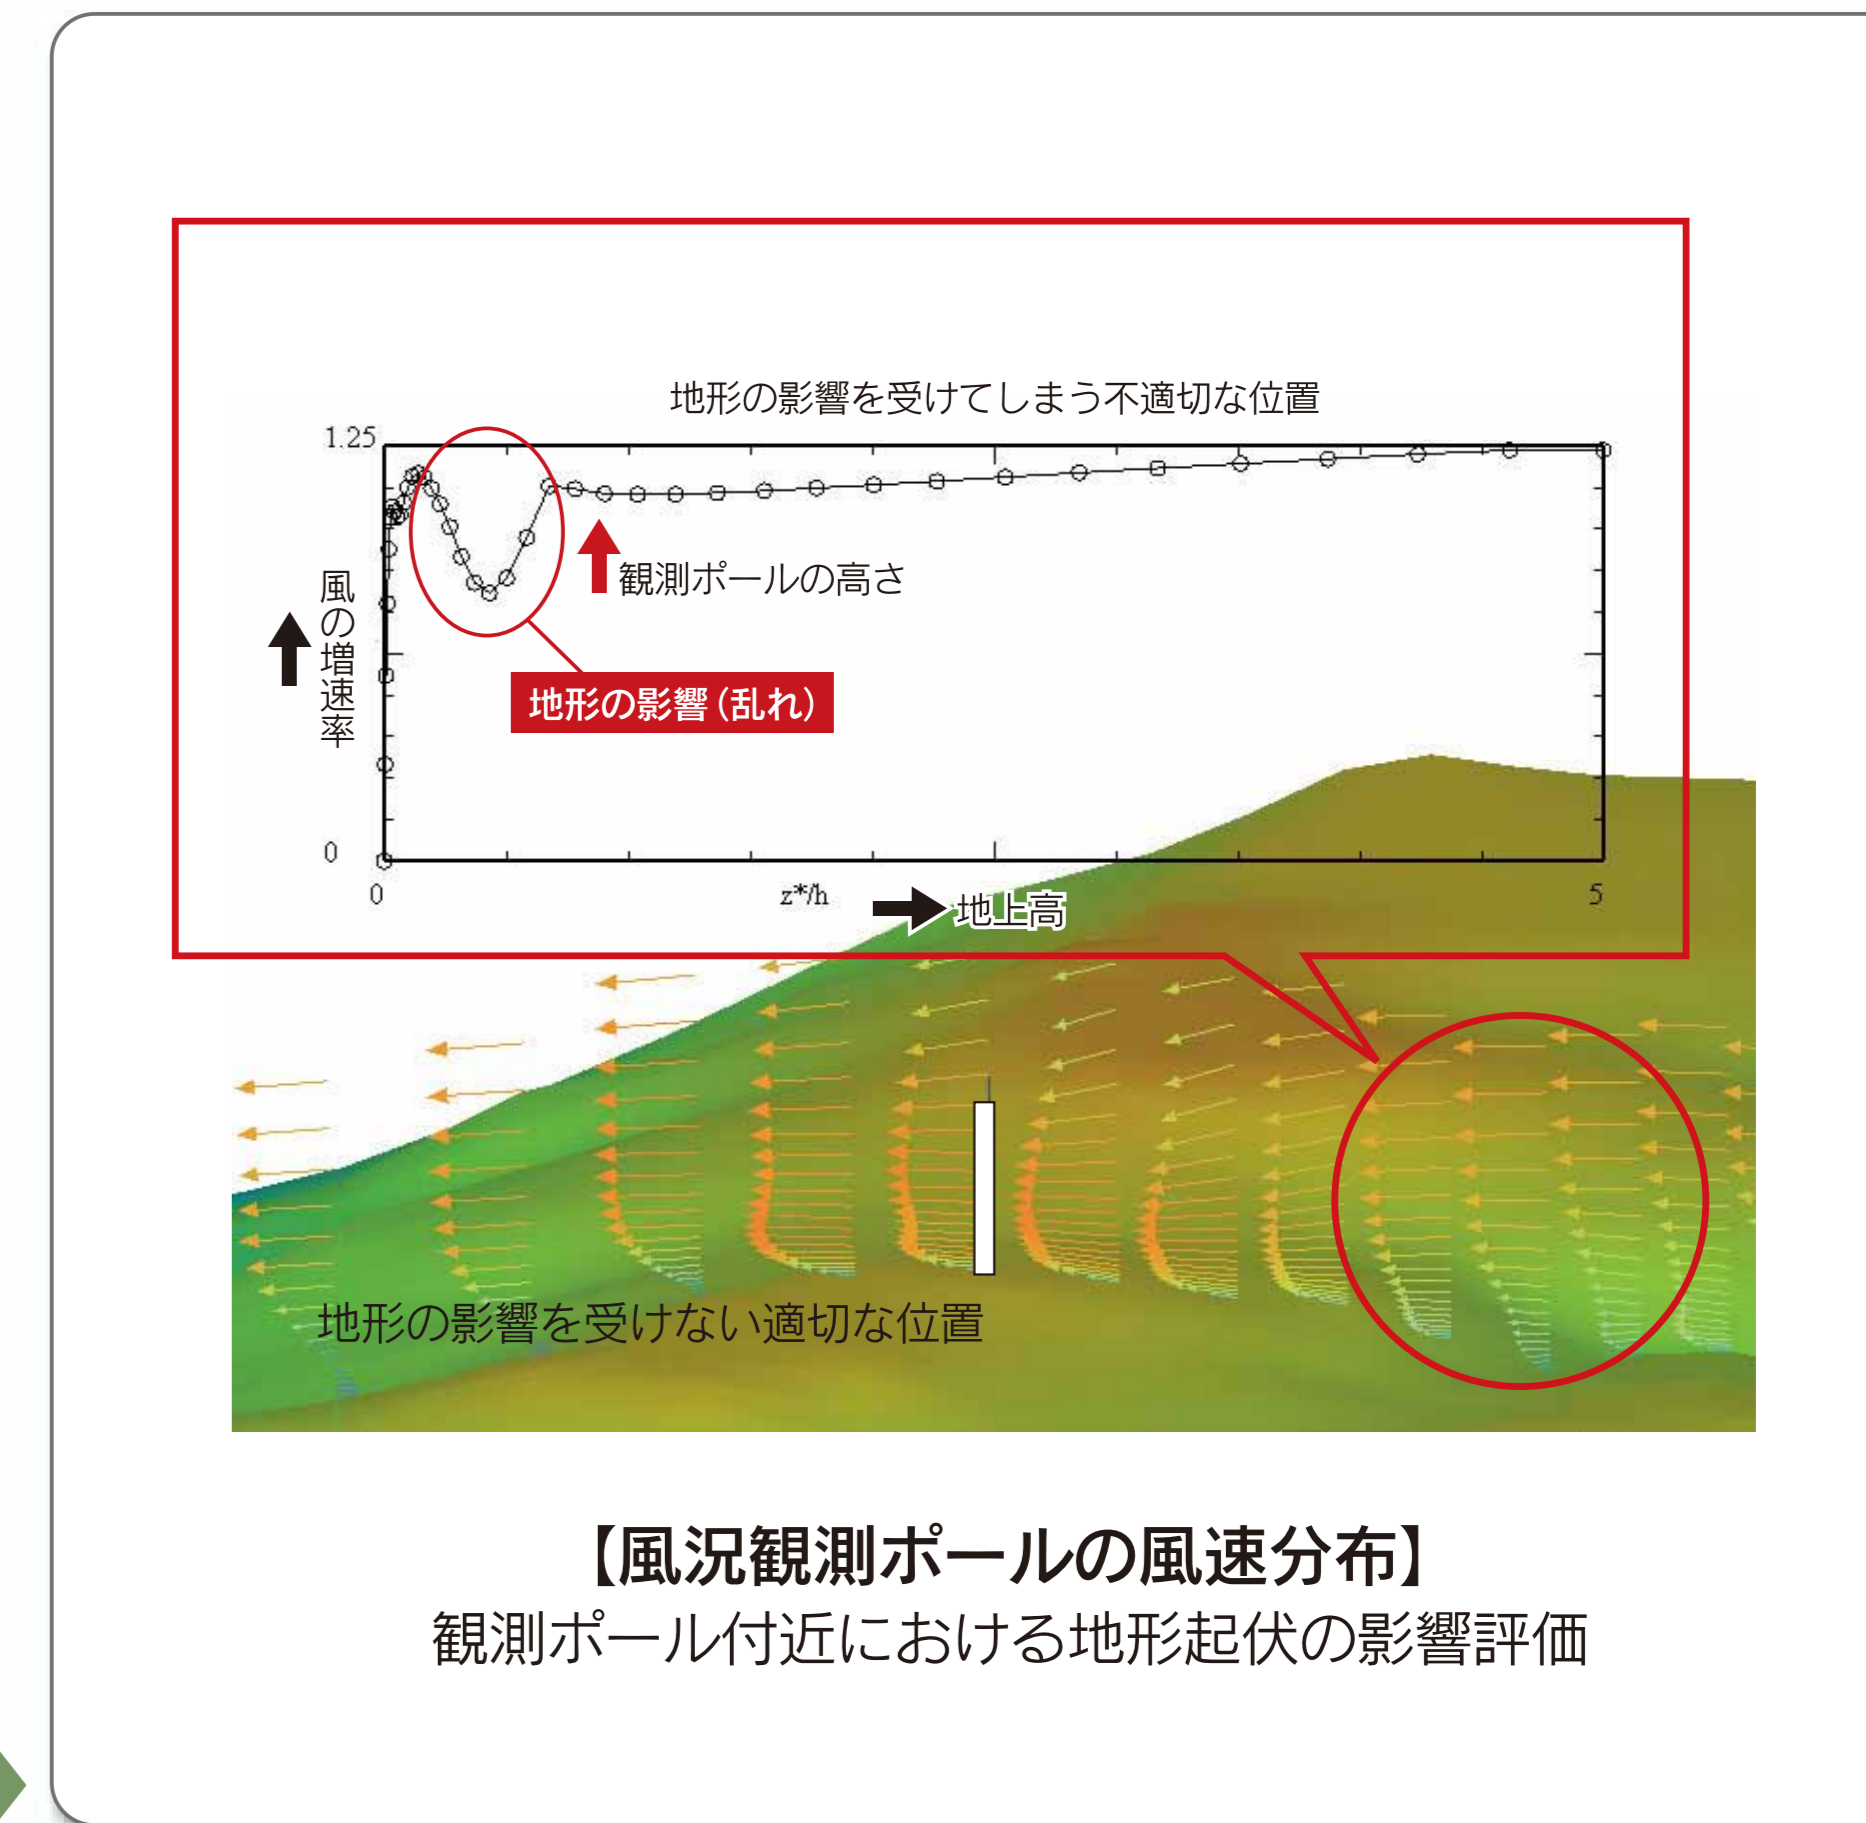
地形の影響を受けてしまう不適切な位置

1.25

0

0

z*/h

5

風の増速率

観測ポールの高さ

地形の影響（乱れ）

地上高

地形の影響を受けない適切な位置

【風況観測ポールの風速分布】
観測ポール付近における地形起伏の影響評価